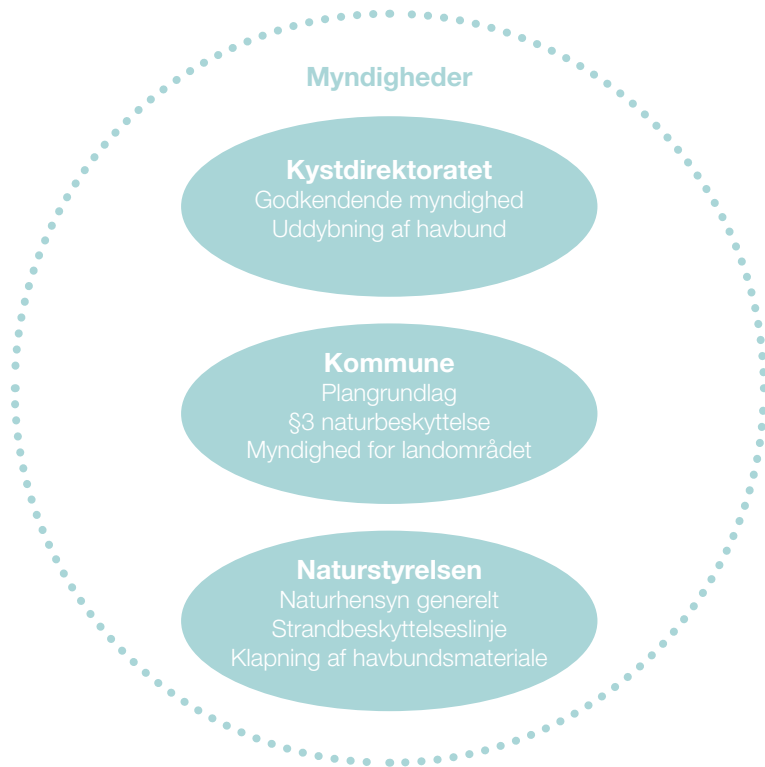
Myndigheder

Kystdirektoratet
Godkendende myndighed
Uddybning af havbund

Kommune
Plangrundlag
§3 naturbeskyttelse
Myndighed for landområdet

Naturstyrelsen
Naturhensyn generelt
Strandbeskyttelseslinje
Klapning af havbundsmateriale